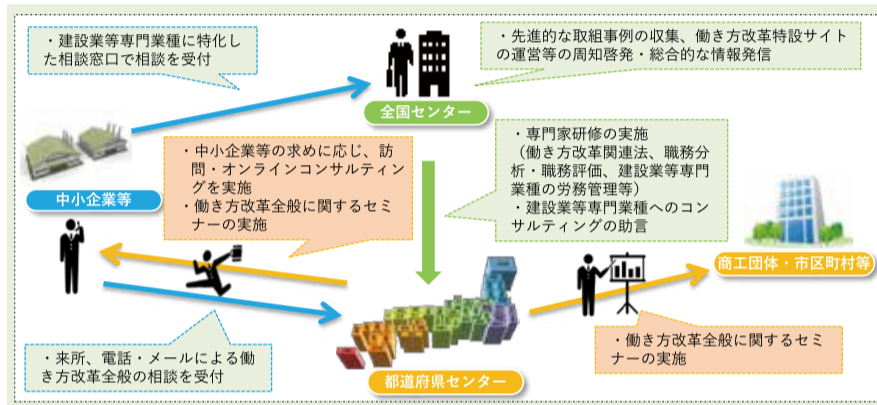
・建設業等専門業種に特化した相談窓口で相談を受付

全国センター

・先進的な取組事例の収集、働き方改革特設サイトの運営等の周知啓発・総合的な情報発信

中小企業等

・中小企業等の求めに応じ、訪問・オンラインコンサルティングを実施
・働き方改革全般に関するセミナーの実施

・専門家研修の実施
（働き方改革関連法、職務分析・職務評価、建設業等専門業種の労務管理等）
・建設業等専門業種へのコンサルティングの助言

商工団体・市区町村等

・来所、電話・メールによる働き方改革全般の相談を受付

都道府県センター

・働き方改革全般に関するセミナーの実施